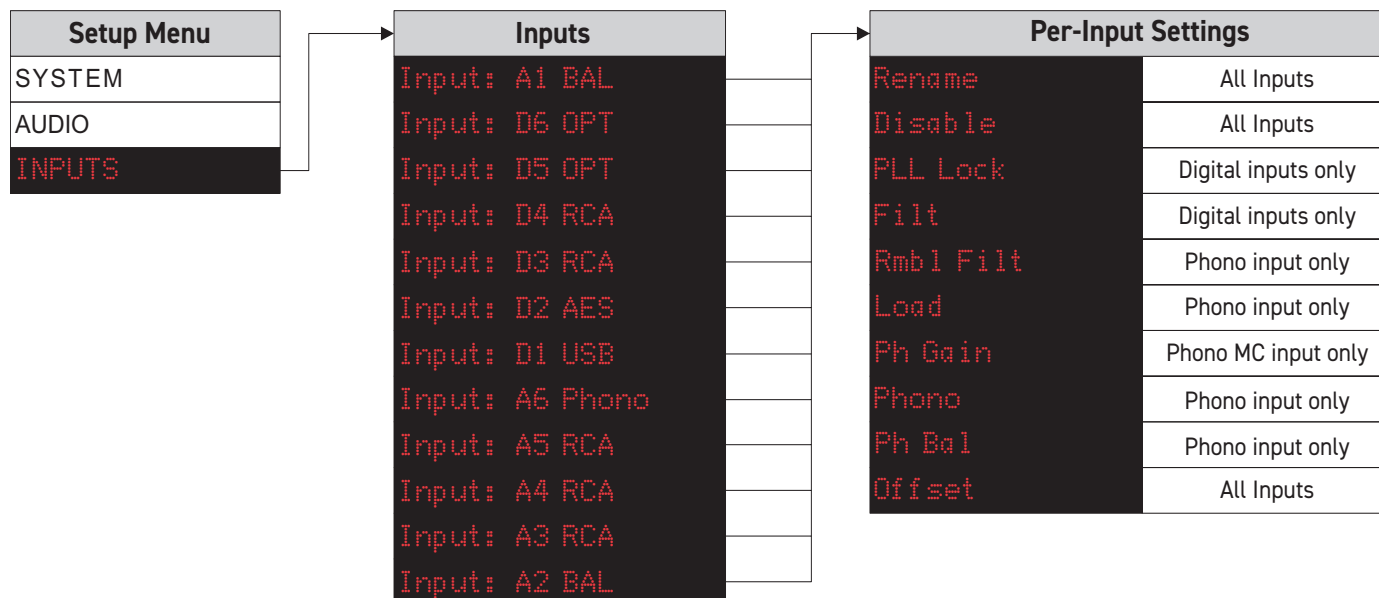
| Setup Menu |
|---|
| SYSTEM |
| AUDIO |
| INPUTS |

| Inputs |
|---|
| Input: A1 BAL |
| Input: D6 OPT |
| Input: D5 OPT |
| Input: D4 RCA |
| Input: D3 RCA |
| Input: D2 AES |
| Input: D1 USB |
| Input: A6 Phono |
| Input: A5 RCA |
| Input: A4 RCA |
| Input: A3 RCA |
| Input: A2 BAL |

| Per-Input Settings | |
|---|---|
| Rename | All Inputs |
| Disable | All Inputs |
| PLL Lock | Digital inputs only |
| Filt | Digital inputs only |
| Rmbl Filt | Phono input only |
| Load | Phono input only |
| Ph Gain | Phono MC input only |
| Phono | Phono input only |
| Ph Bal | Phono input only |
| Offset | All Inputs |